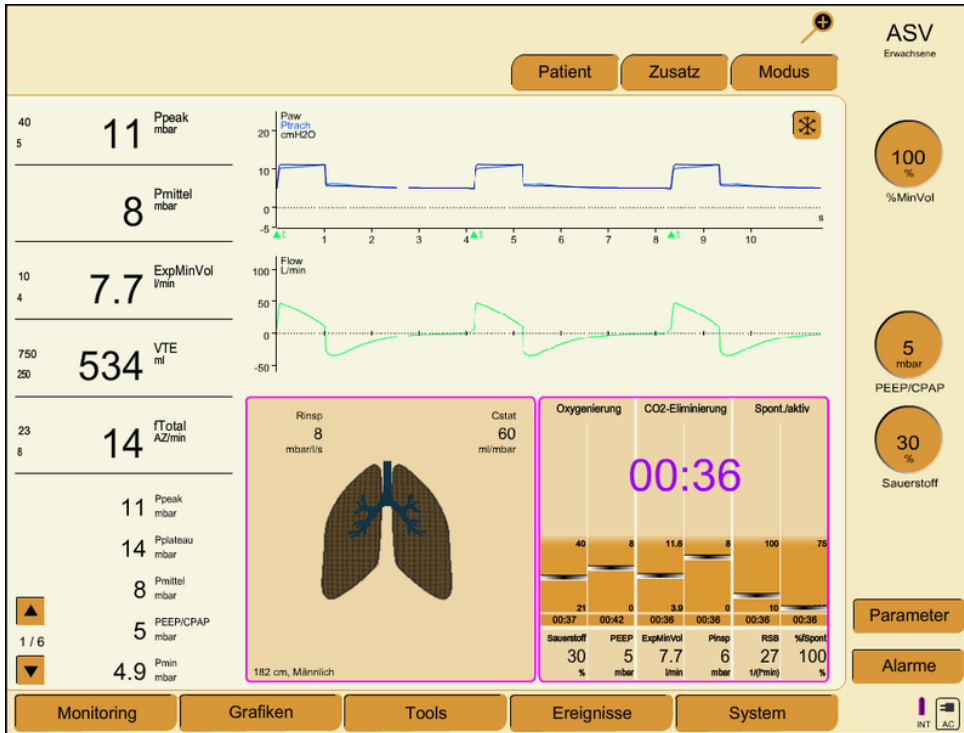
ASV
Erwachsene

Patient
Zusatz
Modus

40
5
11
Ppeak
mbar

8
Pmittel
mbar

10
4
7.7
ExpMinVol
l/min

750
250
534
VTE
ml

23
8
14
fTotal
AZ/min

11 Ppeak mbar
14 Pplateau mbar
8 Pmittel mbar
5 PEEP/CPAP mbar
4.9 Pmin mbar

1 / 6

Paw
Ptrach
cmH2O
20
10
0
-5
s
1 2 3 4 5 6 7 8 9 10

Flow
L/min
100
50
0
-50

Rinsp
8
mbar/l/s

Cstat
60
ml/mbar

182 cm, Männlich

Oxygenierung
CO2-Eliminierung
Spont./aktiv

00:36

| 40 | 8 | 11.6 | 8 | 100 | 75 |
|---|---|---|---|---|---|
| 21 | 0 | 3.9 | 0 | 10 | 0 |
| 00:37 | 00:42 | 00:36 | 00:36 | 00:36 | 00:36 |
| Sauerstoff | PEEP | ExpMinVol | Pinsp | RSB | %fSpont |
| 30 | 5 | 7.7 | 6 | 27 | 100 |
| % | mbar | l/min | mbar | 1/(l*min) | % |

100
%
%MinVol

5
mbar
PEEP/CPAP

30
%
Sauerstoff

Parameter
Alarme

Monitoring
Grafiken
Tools
Ereignisse
System

INT
AC